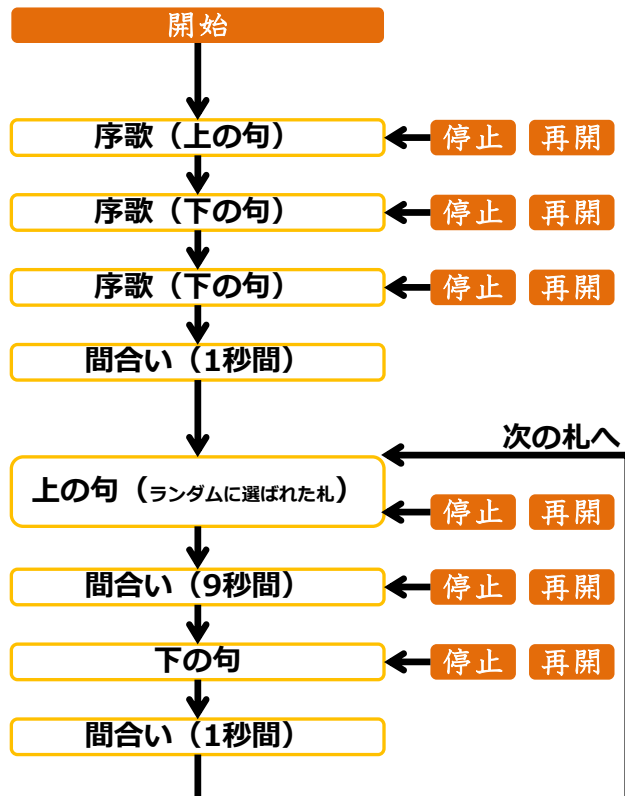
開始

序歌（上の句）

停止 再開

序歌（下の句）

停止 再開

序歌（下の句）

停止 再開

間合い（1秒間）

次の札へ

上の句（ランダムに選ばれた札）

停止 再開

間合い（9秒間）

停止 再開

下の句

停止 再開

間合い（1秒間）